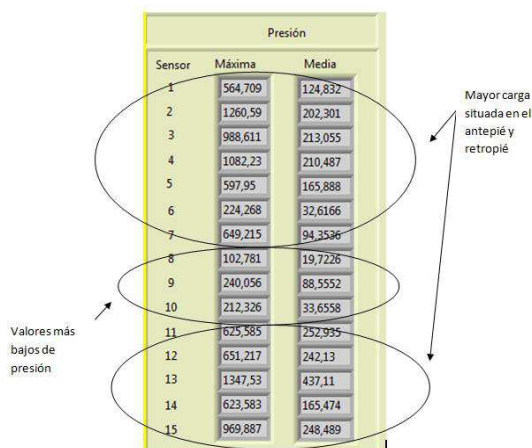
Presión

| Sensor | Máxima | Media |
|---|---|---|
| 1 | 564,709 | 124,832 |
| 2 | 1260,59 | 202,301 |
| 3 | 988,611 | 213,055 |
| 4 | 1082,23 | 210,487 |
| 5 | 597,95 | 165,888 |
| 6 | 224,268 | 32,6166 |
| 7 | 649,215 | 94,3536 |
| 8 | 102,781 | 19,7226 |
| 9 | 240,056 | 88,5552 |
| 10 | 212,326 | 33,6558 |
| 11 | 625,585 | 252,935 |
| 12 | 651,217 | 242,13 |
| 13 | 1347,53 | 437,11 |
| 14 | 623,583 | 165,474 |
| 15 | 969,887 | 248,489 |

Mayor carga situada en el antepié y retropié

Valores más bajos de presión